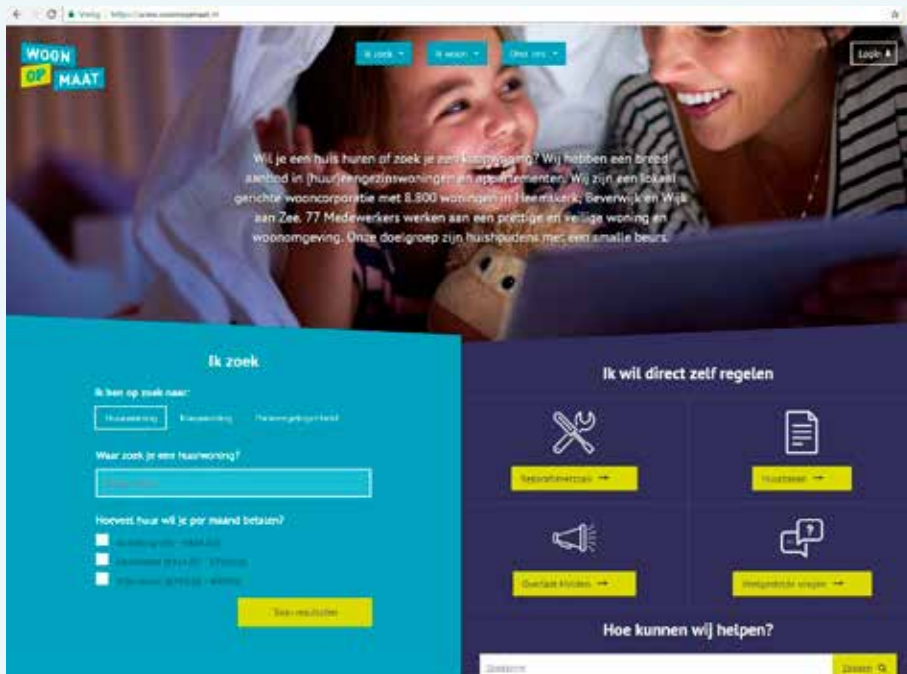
Veilig | https://www.woonopmaat.nl

WOON OP MAAT

Ik zoek ▾ Ik woon ▾ Over ons ▾

Login

Wil je een huis huren of zoek je een koopwoning? Wij hebben een breed aanbod in (huur)eengezinswoningen en appartementen. Wij zijn een lokaal gerichte wooncorporatie met 8.800 woningen in Heemskerk, Beverwijk en Wijk aan Zee. 77 Medewerkers werken aan een prettige en veilige woning en woonomgeving. Onze doelgroep zijn huishoudens met een smalle beurs.

Ik zoek

Ik ben op zoek naar:

Huurwoning Koopwoning Parkeergelegenheid

Waar zoek je een huurwoning?

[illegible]

Hoeveel huur wil je per maand betalen?

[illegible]

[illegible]

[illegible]

Toon resultaten

Ik wil direct zelf regelen

Reparatieverzoek →

Huur opzeggen →

Overlast melden →

Veelgestelde vragen →

Hoe kunnen wij helpen?

Zoekterm

Zoeken